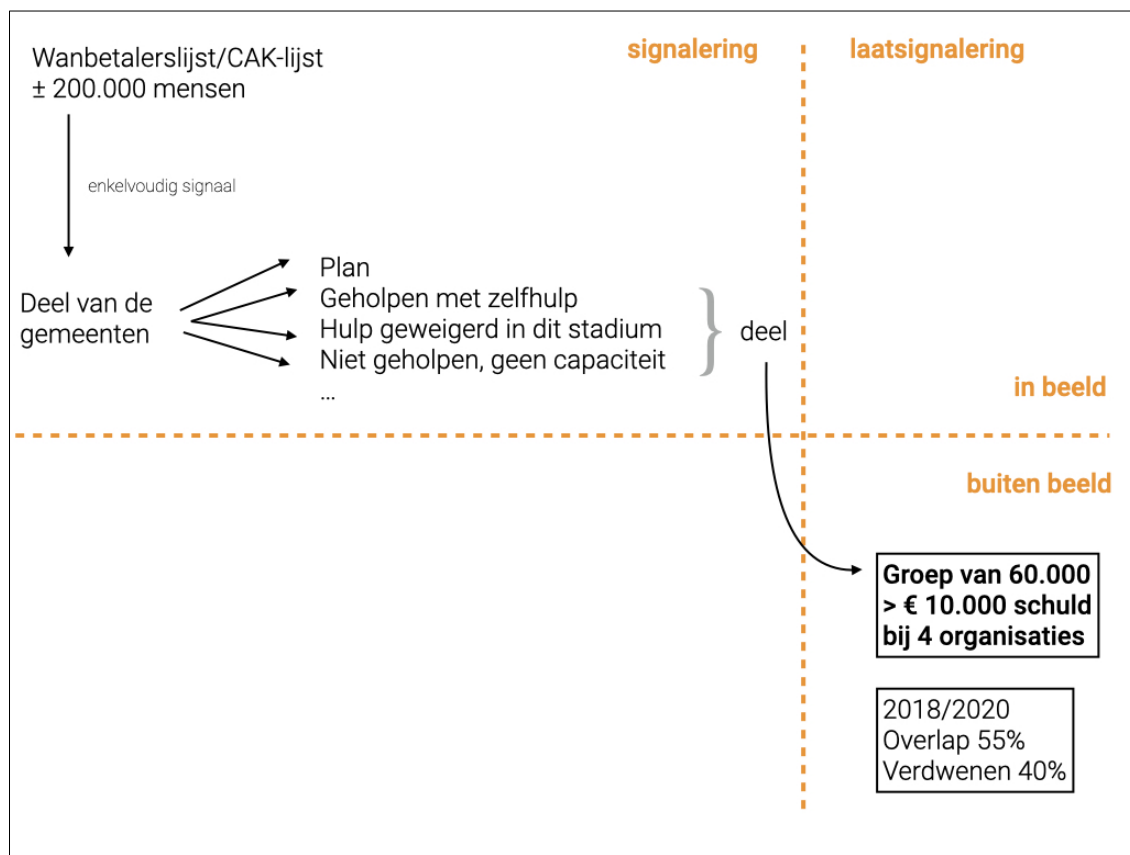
signalering

laatsignalering

Wanbetalerslijst/CAK-lijst
± 200.000 mensen

enkelvoudig signaal

Deel van de gemeenten

Plan
Geholpen met zelfhulp
Hulp geweigerd in dit stadium
Niet geholpen, geen capaciteit
...

deel

in beeld

buiten beeld

**Groep van 60.000**
**> € 10.000 schuld**
**bij 4 organisaties**

2018/2020
Overlap 55%
Verdwenen 40%